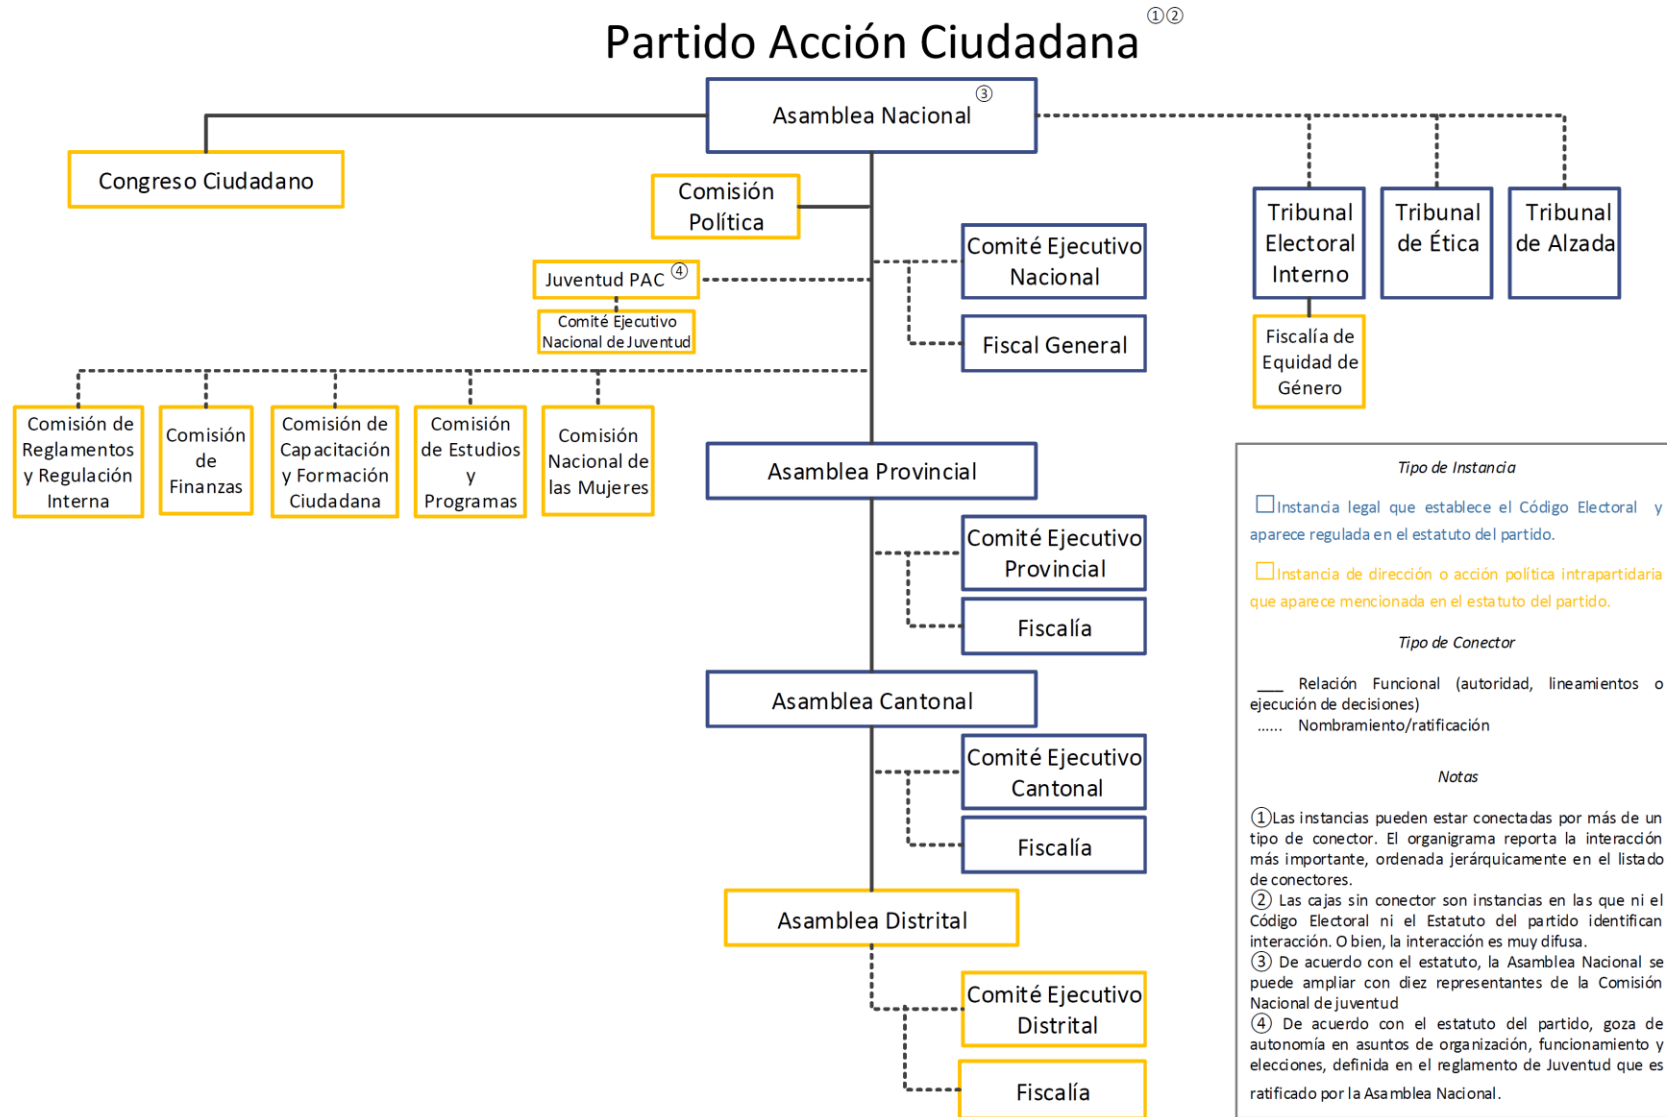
Partido Acción Ciudadana ①②

Asamblea Nacional ③

Congreso Ciudadano

Comisión Política

Juventud PAC ④

Comité Ejecutivo Nacional de Juventud

Comité Ejecutivo Nacional

Fiscal General

Tribunal Electoral Interno

Tribunal de Ética

Tribunal de Alzada

Fiscalía de Equidad de Género

Comisión de Reglamentos y Regulación Interna

Comisión de Finanzas

Comisión de Capacitación y Formación Ciudadana

Comisión de Estudios y Programas

Comisión Nacional de las Mujeres

Asamblea Provincial

Comité Ejecutivo Provincial

Fiscalía

Asamblea Cantonal

Comité Ejecutivo Cantonal

Fiscalía

Asamblea Distrital

Comité Ejecutivo Distrital

Fiscalía

Tipo de Instancia

Instancia legal que establece el Código Electoral y aparece regulada en el estatuto del partido.

Instancia de dirección o acción política intrapartidaria que aparece mencionada en el estatuto del partido.

Tipo de Conector

___ Relación Funcional (autoridad, lineamientos o ejecución de decisiones)

...... Nombramiento/ratificación

Notas

①Las instancias pueden estar conectadas por más de un tipo de conector. El organigrama reporta la interacción más importante, ordenada jerárquicamente en el listado de conectores.
② Las cajas sin conector son instancias en las que ni el Código Electoral ni el Estatuto del partido identifican interacción. O bien, la interacción es muy difusa.
③ De acuerdo con el estatuto, la Asamblea Nacional se puede ampliar con diez representantes de la Comisión Nacional de juventud
④ De acuerdo con el estatuto del partido, goza de autonomía en asuntos de organización, funcionamiento y elecciones, definida en el reglamento de Juventud que es ratificado por la Asamblea Nacional.